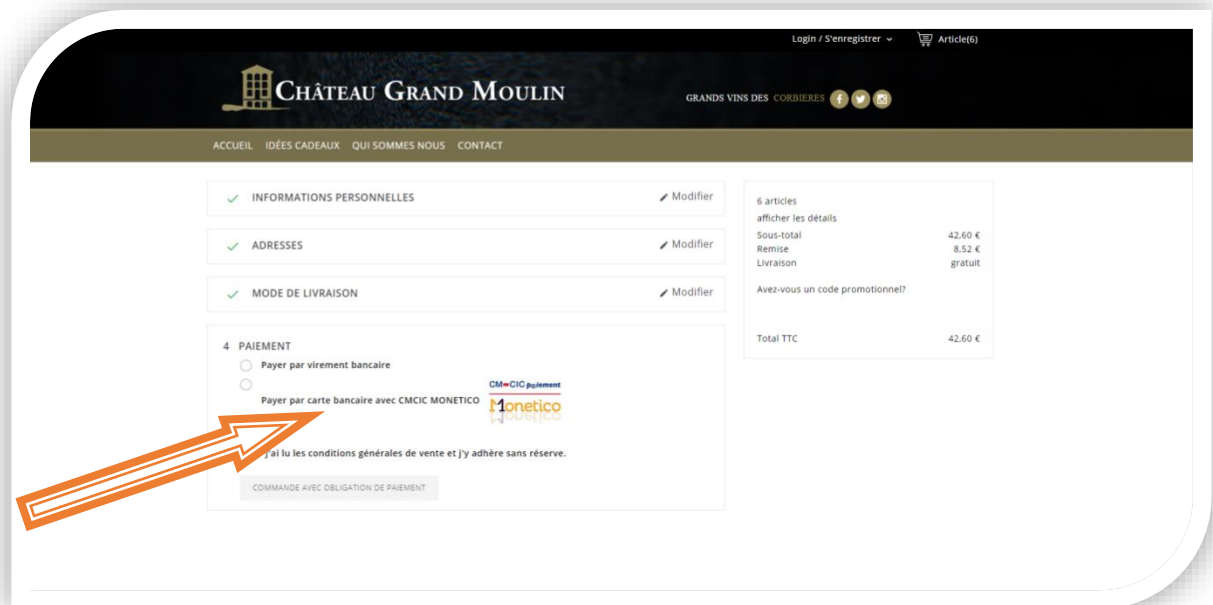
Login / S'enregistrer ⌄ Article(6)

CHÂTEAU GRAND MOULIN

GRANDS VINS DES CORBIERES

ACCUEIL IDÉES CADEAUX QUI SOMMES NOUS CONTACT

INFORMATIONS PERSONNELLES Modifier

ADRESSES Modifier

MODE DE LIVRAISON Modifier

4 PAIEMENT

Payer par virement bancaire

Payer par carte bancaire avec CMCIC MONETICO

CM-CIC paiement
Monetico

J'ai lu les conditions générales de vente et j'y adhère sans réserve.

COMMANDE AVEC OBLIGATION DE PAIEMENT

6 articles
afficher les détails

| | |
|---|---|
| Sous-total | 42,60 € |
| Remise | 8,52 € |
| Livraison | gratuit |

Avez-vous un code promotionnel?

| | |
|---|---|
| Total TTC | 42,60 € |